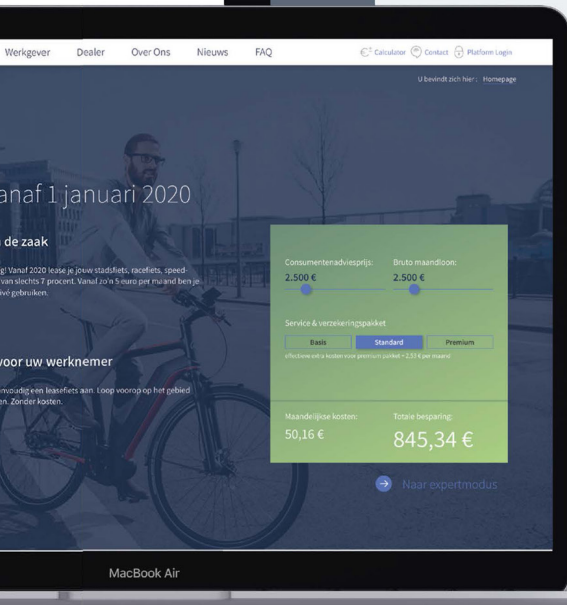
Werkgever Dealer Over Ons Nieuws FAQ

Calculator Contact Platform Login

U bevindt zich hier: Homepage

anaf 1 januari 2020

de zaak

g! Vanaf 2020 lease je jouw stadsfiets, racefiets, speed- van slechts 7 procent. Vanaf zo'n 5 euro per maand ben je ivé gebruiken.

voor uw werknemer

nvoudig een leasefiets aan. Loop voorop op het gebied en. Zonder kosten.

Consumentenadviesprijs:
2.500 €

Bruto maandloon:
2.500 €

Service & verzekeringspakket

Basis Standard Premium

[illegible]

Maandelijkse kosten:
50,16 €

Totale besparing:
845,34 €

Naar expertmodus

MacBook Air